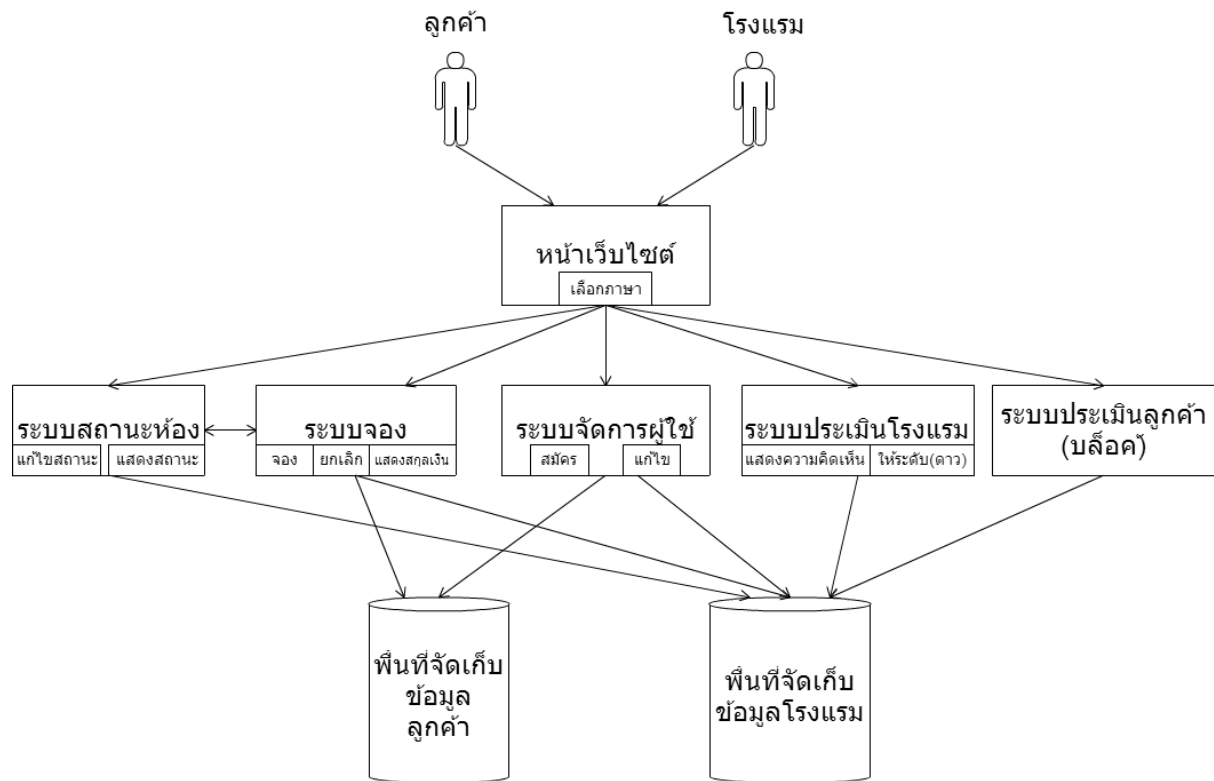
ลูกค้า

โรงแรม

หน้าเว็บไซต์

เลือกภาษา

ระบบสถานะห้อง

แก้ไขสถานะ

แสดงสถานะ

ระบบจอง

จอง

ยกเลิก

แสดงสกุลเงิน

ระบบจัดการผู้ใช้

สมัคร

แก้ไข

ระบบประเมินโรงแรม

แสดงความคิดเห็น

ให้ระดับ(ดาว)

ระบบประเมินลูกค้า (บล็อค)

พื้นที่จัดเก็บ ข้อมูล ลูกค้า

พื้นที่จัดเก็บ ข้อมูลโรงแรม